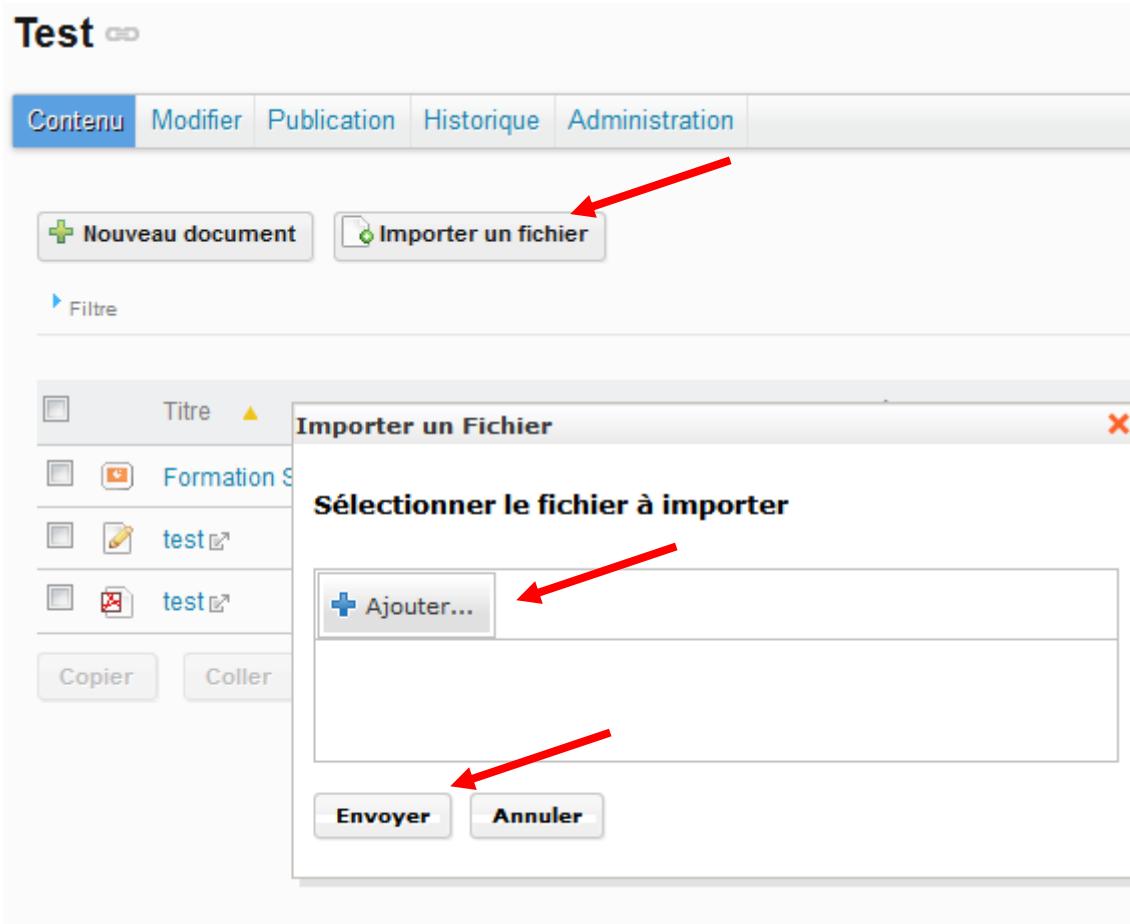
Test

Contenu | Modifier | Publication | Historique | Administration

Nouveau document

Importer un fichier

Filtre

Titre

Formation S

test

test

Copier

Coller

Importer un Fichier

Sélectionner le fichier à importer

Ajouter...

Envoyer

Annuler